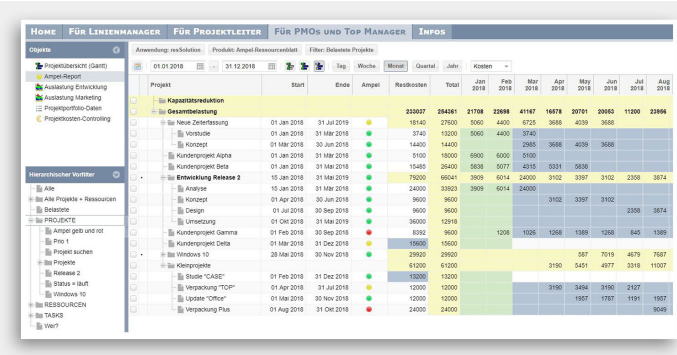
Home | Für Linienmanager | Für Projektleiter | Für PMOs und Top Manager | Infos

Objekte
Projektübersicht (Gantt)
Ampel-Report
Auslastung Entwicklung
Auslastung Marketing
Projektportfolio-Daten
Projektkosten-Controlling

Hierarchischer Vorfilter
Alle
Alle Projekte + Ressourcen
Belastete
PROJEKTE
Ampel gelb und rot
Prio 1
Projekt suchen
Projekte
Release 2
Status = läuft
Windows 10
RESSOURCEN
TASKS
Wer?

Anwendung: resSolution | Produkt: Ampel-Ressourcenblatt | Filter: Belastete Projekte

01.01.2018 - 31.12.2018 | Tag | Woche | Monat | Quartal | Jahr | Kosten

| Projekt | Start | Ende | Ampel | Restkosten | Total | Jan 2018 | Feb 2018 | Mar 2018 | Apr 2018 | Mai 2018 | Jun 2018 | Aug 2018 |
|---|---|---|---|---|---|---|---|---|---|---|---|---|
| Kapazitätsreduktion | | | | | | | | | | | | |
| Gesamtbelastung | | | | 233037 | 254261 | 21708 | 22698 | 41167 | 16578 | 20701 | 20053 | 11200 | 23856 |
| Neue Zeiterfassung | 01 Jan 2018 | 31 Jul 2019 | | 18140 | 27600 | 5060 | 4400 | 6725 | 3688 | 4039 | 3688 | | |
| Vorstudie | 01 Jan 2018 | 31 Mär 2018 | | 3740 | 13200 | 5060 | 4400 | 3740 | | | | | |
| Konzept | 01 Mär 2018 | 30 Jun 2018 | | 14400 | 14400 | | | 2985 | 3688 | 4039 | 3688 | | |
| Kundenprojekt Alpha | 01 Jan 2018 | 31 Mär 2018 | | 5100 | 18000 | 6900 | 6000 | 5100 | | | | | |
| Kundenprojekt Beta | 01 Jan 2018 | 31 Mär 2018 | | 15485 | 26400 | 5836 | 5077 | 4316 | 5331 | 5836 | | | |
| Entwicklung Release 2 | 15 Jan 2018 | 31 Mär 2019 | | 79200 | 66041 | 3909 | 6014 | 24000 | 3102 | 3397 | 3102 | 2358 | 3874 |
| Analyse | 15 Jan 2018 | 31 Mär 2018 | | 24000 | 33923 | 3909 | 6014 | 24000 | | | | | |
| Konzept | 01 Apr 2018 | 30 Jun 2018 | | 9600 | 9600 | | | | 3102 | 3397 | 3102 | | |
| Design | 01 Jul 2018 | 30 Sep 2018 | | 9600 | 9600 | | | | | | | 2358 | 3874 |
| Umsetzung | 01 Okt 2018 | 31 Mär 2019 | | 36000 | 12918 | | | | | | | | |
| Kundenprojekt Gamma | 01 Feb 2018 | 30 Sep 2018 | | 8392 | 9600 | | 1208 | 1026 | 1268 | 1389 | 1268 | 845 | 1389 |
| Kundenprojekt Delta | 01 Jan 2018 | 31 Dez 2018 | | 15600 | 15600 | | | | | | | | |
| Windows 10 | 28 Mai 2018 | 30 Nov 2018 | | 29920 | 29920 | | | | | 587 | 7019 | 4679 | 7687 |
| Kleinprojekte | | | | 61200 | 61200 | | | | 3190 | 5451 | 4977 | 3318 | 11007 |
| Studie "CASE" | 01 Feb 2018 | 31 Mär 2018 | | 13200 | 13200 | | | | | | | | |
| Verpackung "TOP" | 01 Apr 2018 | 30 Jun 2018 | | 12000 | 12000 | | | | 3190 | 3494 | 3190 | 2127 | |
| Update "Office" | 01 Jun 2018 | 31 Mär 2019 | | 12000 | 12000 | | | | | 1957 | 1787 | 1191 | 1957 |
| Verpackung Plus | 01 Aug 2018 | 31 Okt 2018 | | 24000 | 24000 | | | | | | | | 9049 |